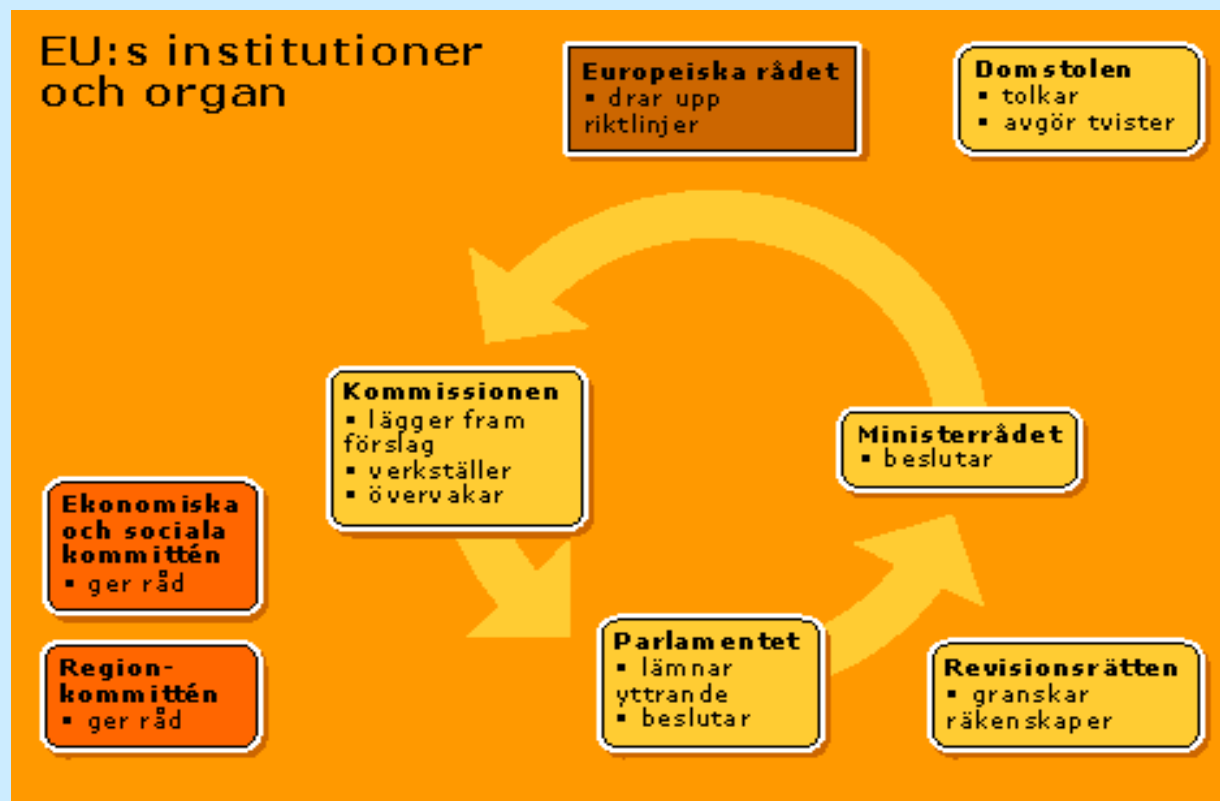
EU:s institutioner och organ

Europeiska rådet
▪ drar upp riktlinjer

Domstolen
▪ tolkar
▪ avgör tvister

Kommissionen
▪ lägger fram förslag
▪ verkställer
▪ övervakar

Ministerrådet
▪ beslutar

Ekonomiska och sociala kommittén
▪ ger råd

Region-kommittén
▪ ger råd

Parlamentet
▪ lämnar yttrande
▪ beslutar

Revisionsrätten
▪ granskar räkenskaper